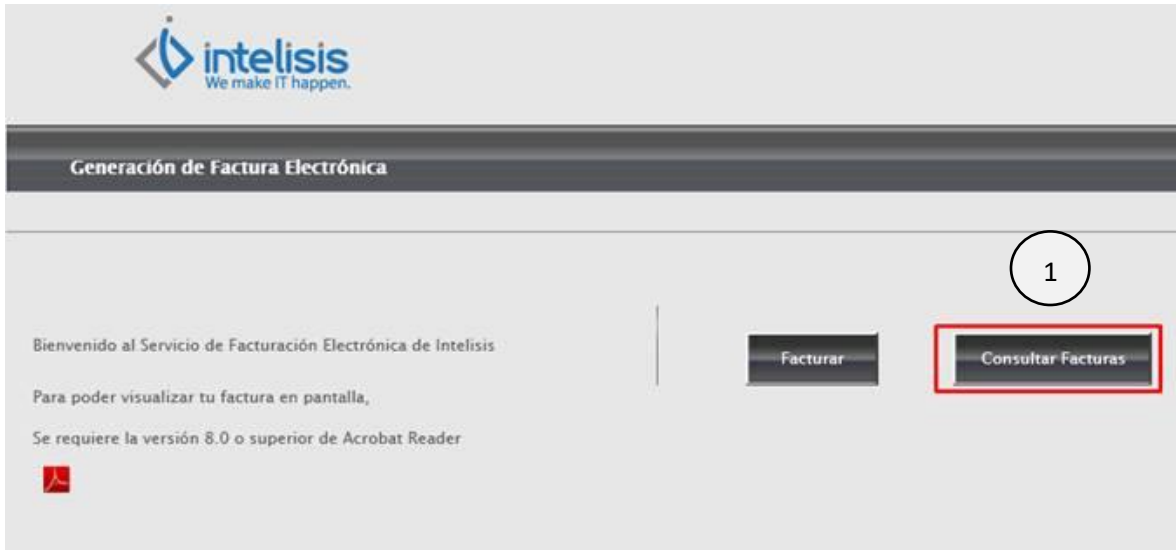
intelisis
We make IT happen.

Generación de Factura Electrónica

1

Bienvenido al Servicio de Facturación Electrónica de Intelisis

Para poder visualizar tu factura en pantalla,

Se requiere la versión 8.0 o superior de Acrobat Reader

Facturar

Consultar Facturas